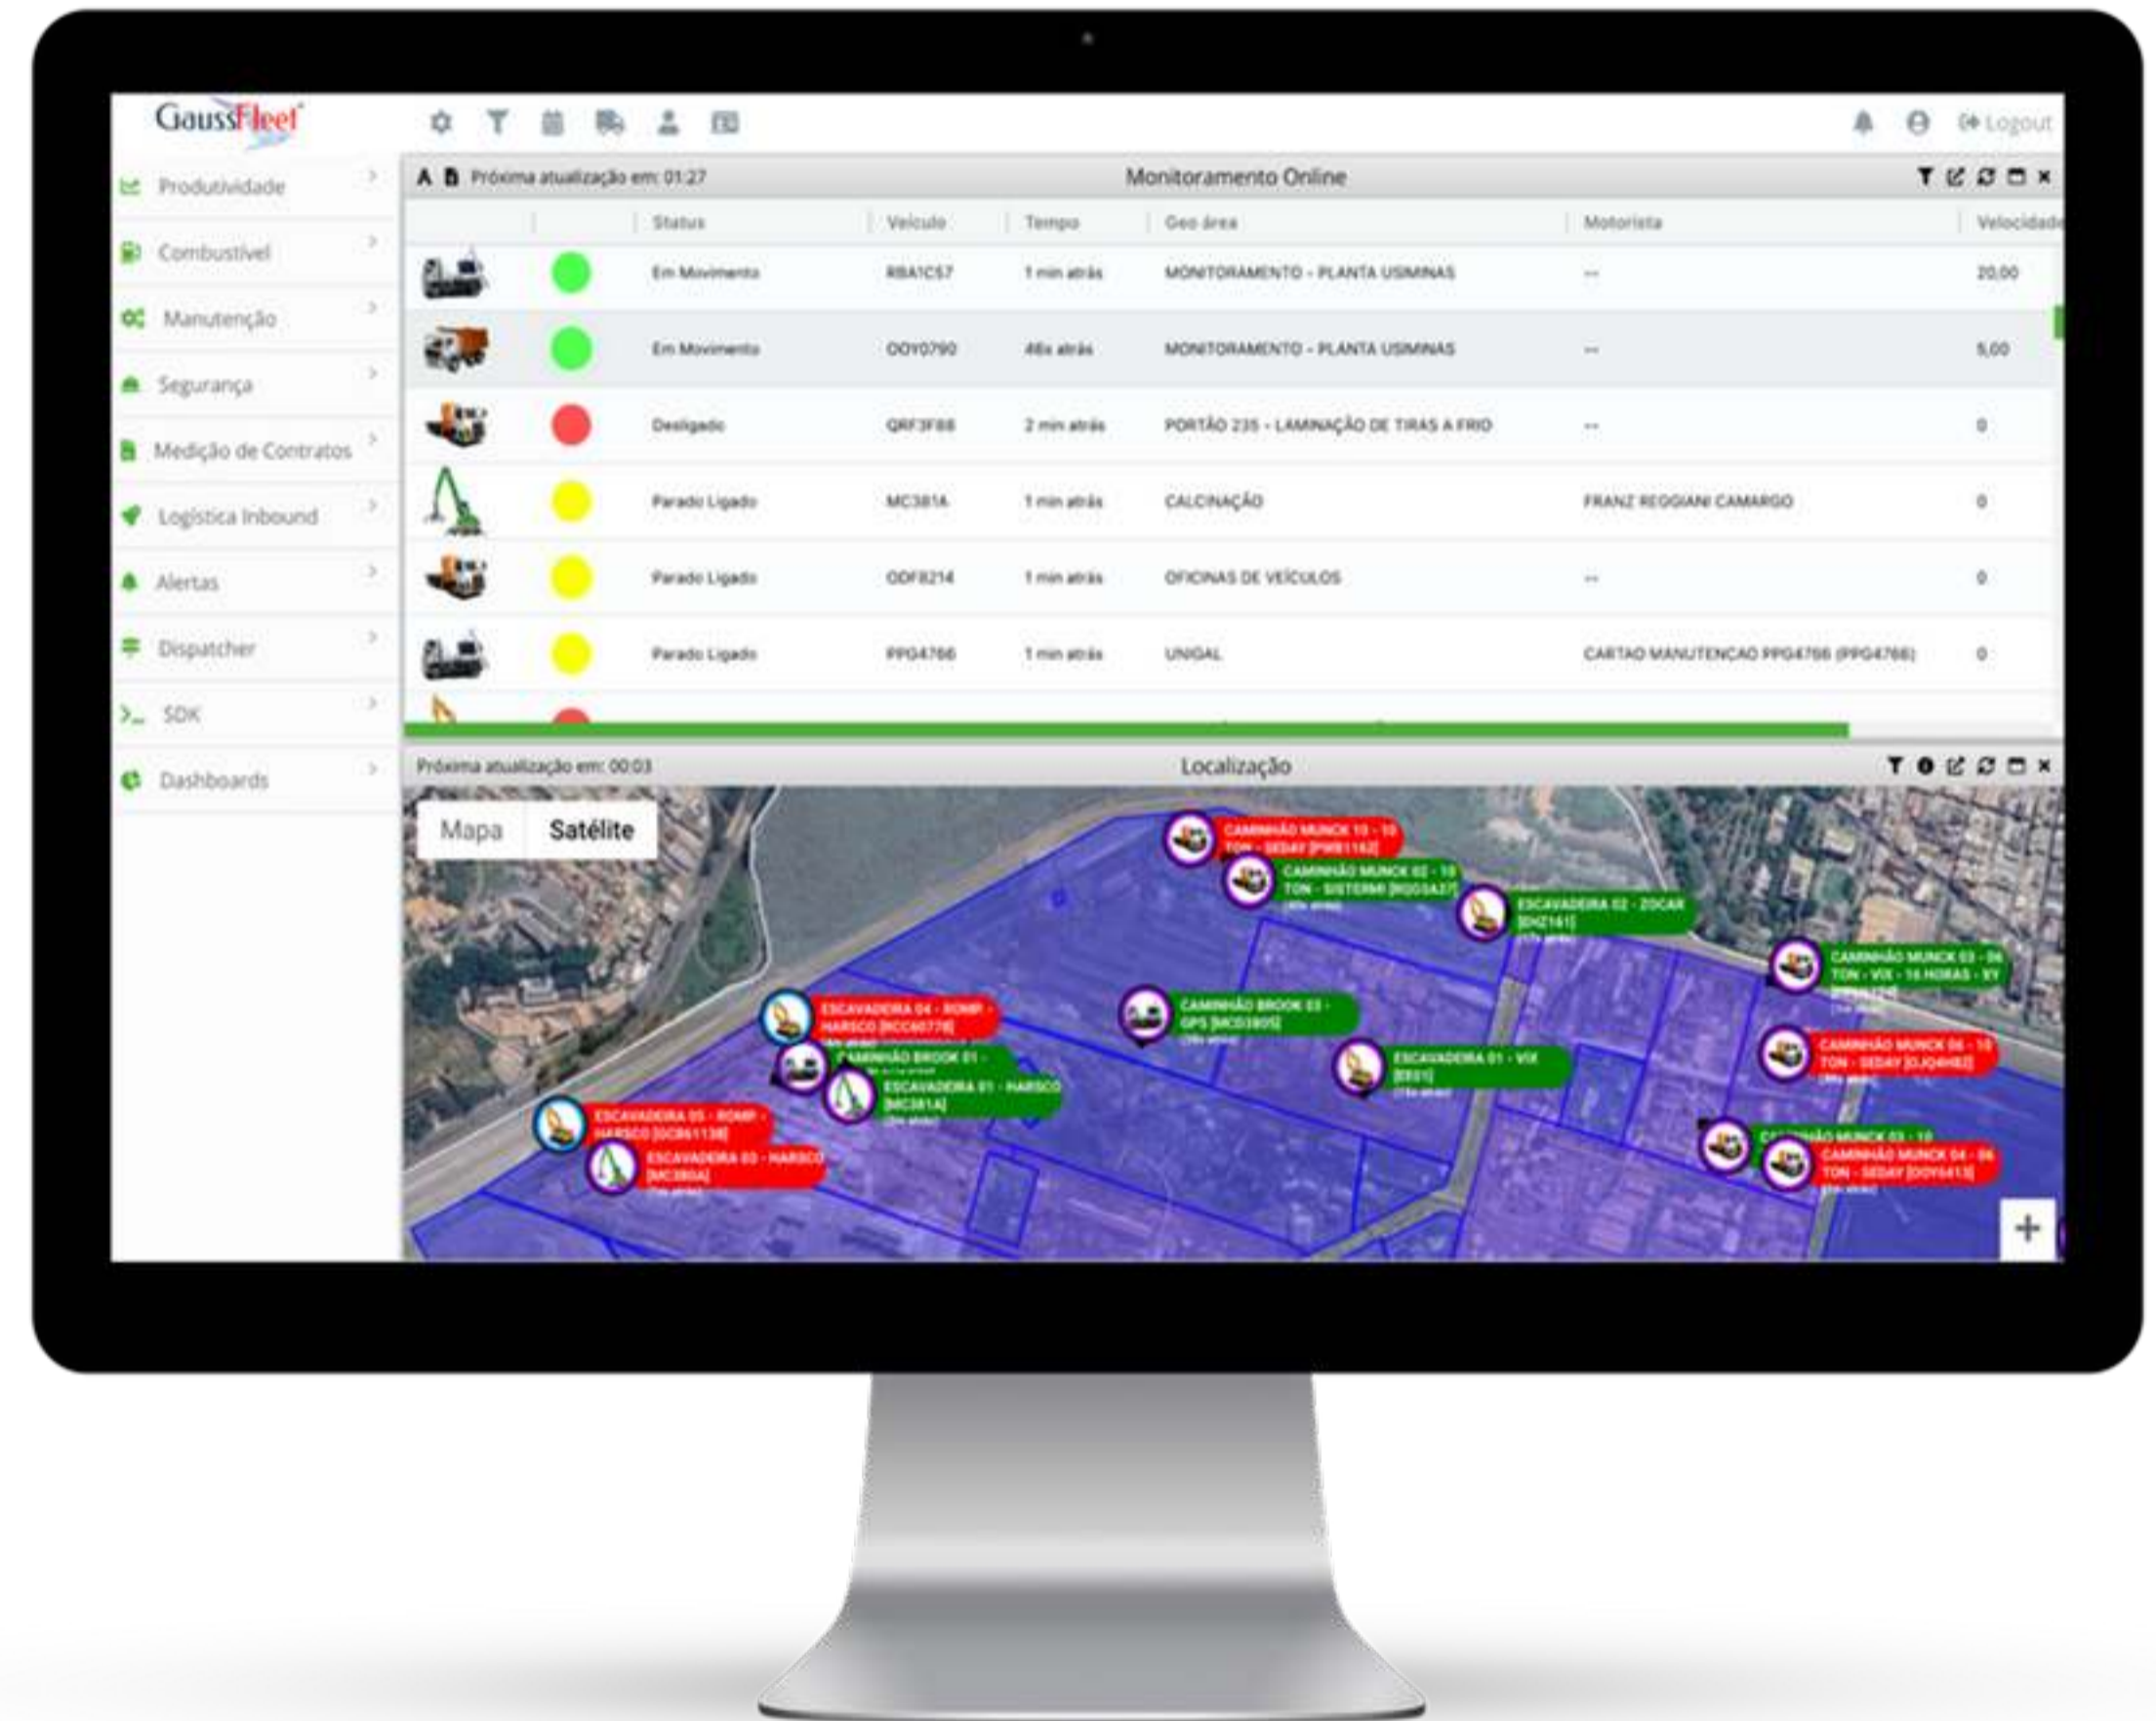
GaussFleet

Logout

Produtividade
Combustível
Manutenção
Segurança
Medição de Contratos
Logística Inbound
Alertas
Dispatcher
SDK
Dashboards

A B Próxima atualização em: 01:27

Monitoramento Online

| | | Status | Veículo | Tempo | Geo área | Motorista | Velocidade |
|---|---|---|---|---|---|---|---|
| | | Em Movimento | RBA1C57 | 1 min atrás | MONITORAMENTO - PLANTA USIMINAS | -- | 20,00 |
| | | Em Movimento | OOY0790 | 46s atrás | MONITORAMENTO - PLANTA USIMINAS | -- | 5,00 |
| | | Desligado | QRF3F88 | 2 min atrás | PORTÃO 235 - LAMINAÇÃO DE TIRAS A FRIO | -- | 0 |
| | | Parado Ligado | MC381A | 1 min atrás | CALCINAÇÃO | FRANZ REGGIANI CAMARGO | 0 |
| | | Parado Ligado | ODF8214 | 1 min atrás | OFICINAS DE VEÍCULOS | -- | 0 |
| | | Parado Ligado | PPG4766 | 1 min atrás | UNIGAL | CARTAO MANUTENCAO PPG4766 (PPG4766) | 0 |

Próxima atualização em: 00:03

Localização

Mapa Satélite

CAMINHÃO MUNCK 10 - 10 TON - SEDAY [PWB1162]
CAMINHÃO MUNCK 02 - 10 TON - SISTERMI [RGG5A27]
ESCAVADEIRA 02 - ZOCAR [DHZ161]
CAMINHÃO MUNCK 03 - 06 TON - VIX - 16 HORAS - SY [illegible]
ESCAVADEIRA 04 - ROMP - HARSCO [RCC60778]
CAMINHÃO BROOK 03 - GPS [MCD3805]
CAMINHÃO BROOK 01 - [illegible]
ESCAVADEIRA 01 - HARSCO [MC381A]
ESCAVADEIRA 01 - VIX [E501]
CAMINHÃO MUNCK 06 - 10 TON - SEDAY [DJQ4H82]
ESCAVADEIRA 05 - ROMP - HARSCO [GCB61138]
ESCAVADEIRA 03 - HARSCO [MC380A]
CAMINHÃO MUNCK 03 - 10
CAMINHÃO MUNCK 04 - 06 TON - SEDAY [OOY6413]

+